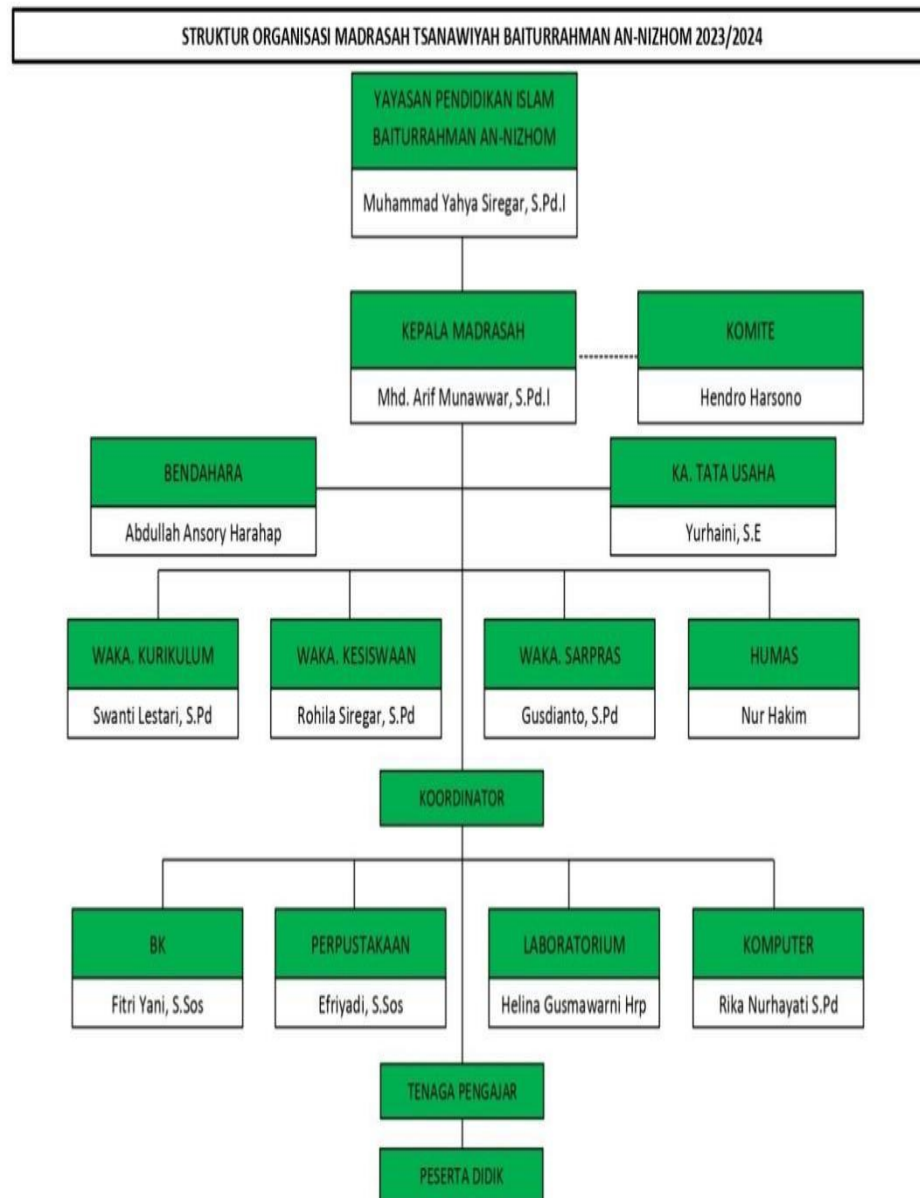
STRUKTUR ORGANISASI MADRASAH TSANAWIYAH BAITURRAHMAN AN-NIZHOM 2023/2024

YAYASAN PENDIDIKAN ISLAM BAITURRAHMAN AN-NIZHOM

Muhammad Yahya Siregar, S.Pd.I

KEPALA MADRASAH

Mhd. Arif Munawwar, S.Pd.I

KOMITE

Hendro Harsono

BENDAHARA

Abdullah Ansory Harahap

KA. TATA USAHA

Yurhaini, S.E

WAKA. KURIKULUM

Swanti Lestari, S.Pd

WAKA. KESISWAAN

Rohila Siregar, S.Pd

WAKA. SARPRAS

Gusdianto, S.Pd

HUMAS

Nur Hakim

KOORDINATOR

BK

Fitri Yani, S.Sos

PERPUSTAKAAN

Efriyadi, S.Sos

LABORATORIUM

Helina Gusmawarni Hrp

KOMPUTER

Rika Nurhayati S.Pd

TENAGA PENGAJAR

PESERTA DIDIK